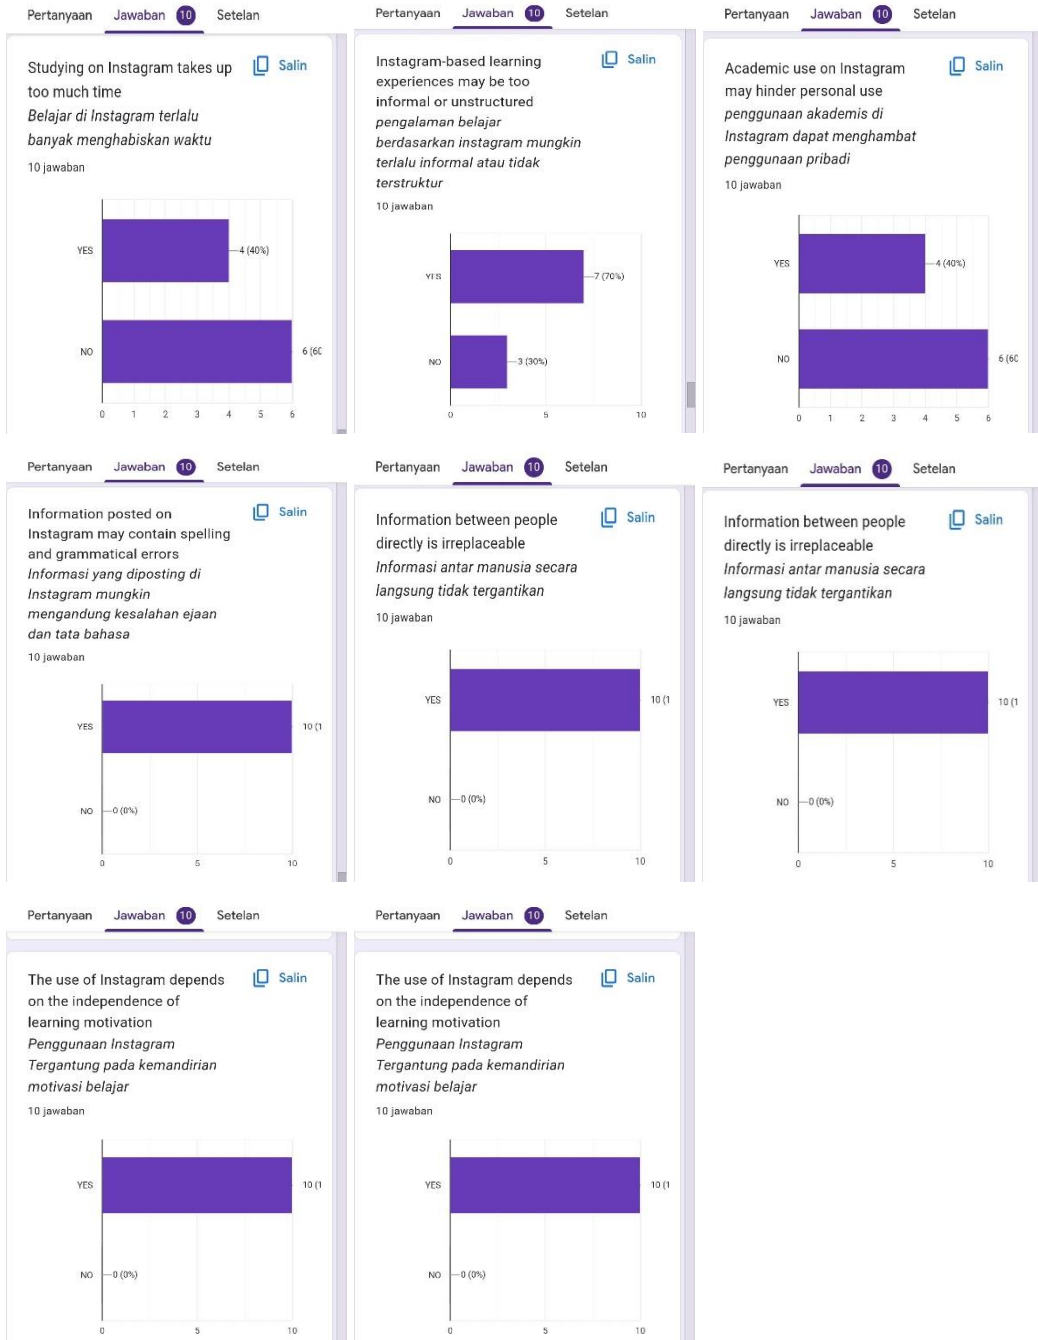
Pertanyaan Jawaban 10 Setelan

Studying on Instagram takes up too much time
Belajar di Instagram terlalu banyak menghabiskan waktu
Salin
10 jawaban

YES 4 (40%)
NO 6 (60
0 1 2 3 4 5 6

Pertanyaan Jawaban 10 Setelan

Instagram-based learning experiences may be too informal or unstructured
pengalaman belajar berdasarkan instagram mungkin terlalu informal atau tidak terstruktur
Salin
10 jawaban

YES 7 (70%)
NO 3 (30%)
0 5 10

Pertanyaan Jawaban 10 Setelan

Academic use on Instagram may hinder personal use
penggunaan akademis di Instagram dapat menghambat penggunaan pribadi
Salin
10 jawaban

YES 4 (40%)
NO 6 (60
0 1 2 3 4 5 6

Pertanyaan Jawaban 10 Setelan

Information posted on Instagram may contain spelling and grammatical errors
Informasi yang diposting di Instagram mungkin mengandung kesalahan ejaan dan tata bahasa
Salin
10 jawaban

YES 10 (1
NO 0 (0%)
0 5 10

Pertanyaan Jawaban 10 Setelan

Information between people directly is irreplaceable
Informasi antar manusia secara langsung tidak tergantikan
Salin
10 jawaban

YES 10 (1
NO 0 (0%)
0 5 10

Pertanyaan Jawaban 10 Setelan

Information between people directly is irreplaceable
Informasi antar manusia secara langsung tidak tergantikan
Salin
10 jawaban

YES 10 (1
NO 0 (0%)
0 5 10

Pertanyaan Jawaban 10 Setelan

The use of Instagram depends on the independence of learning motivation
Penggunaan Instagram Tergantung pada kemandirian motivasi belajar
Salin
10 jawaban

YES 10 (1
NO 0 (0%)
0 5 10

Pertanyaan Jawaban 10 Setelan

The use of Instagram depends on the independence of learning motivation
Penggunaan Instagram Tergantung pada kemandirian motivasi belajar
Salin
10 jawaban

YES 10 (1
NO 0 (0%)
0 5 10